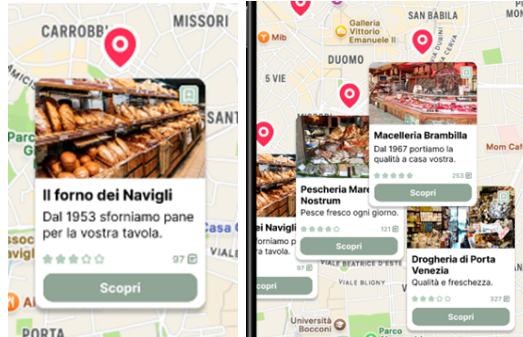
CARROBBIO
MISSORI
Parco
Navigli
Il forno dei Navigli
Dal 1953 sforniamo pane per la vostra tavola.
97
Scopri
PORTA

Mib
Galleria Vittorio Emanuele II
SAN BABILA
5 VIE
DUOMO
Macelleria Brambilla
Dal 1967 portiamo la qualità a casa vostra.
253
Scopri
Mom Caf
Pescheria Mare Nostrum
Pesce fresco ogni giorno.
121
Scopri
i Navigli
fi sforniamo pane tavola.
97
Scopri
VIALE BEATRICE D'ESTE
VIALE BLIGNY
Drogheria di Porta Venezia
Qualità e freschezza.
327
Scopri
Università Bocconi